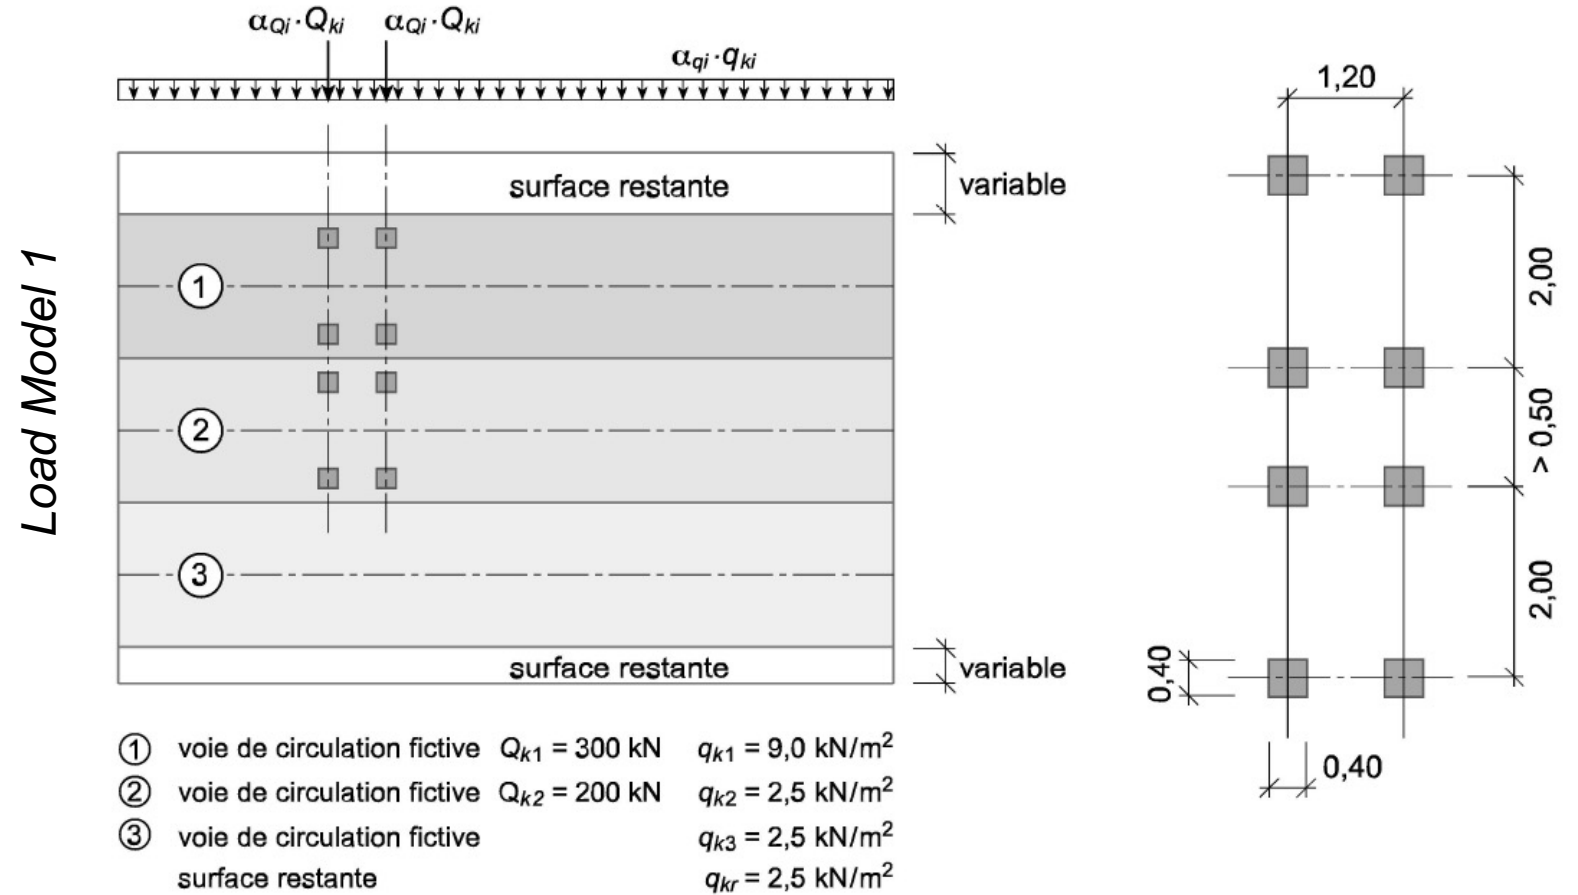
Load Model 1

$\alpha_{Qi} \cdot Q_{ki}$ $\alpha_{Qi} \cdot Q_{ki}$

$\alpha_{qi} \cdot q_{ki}$

surface restante

variable

①

②

③

surface restante

variable

1,20

2,00

> 0,50

2,00

0,40

0,40

① voie de circulation fictive $Q_{k1}$ = 300 kN $q_{k1}$ = 9,0 kN/m$^2$

② voie de circulation fictive $Q_{k2}$ = 200 kN $q_{k2}$ = 2,5 kN/m$^2$

③ voie de circulation fictive $q_{k3}$ = 2,5 kN/m$^2$

surface restante $q_{kr}$ = 2,5 kN/m$^2$